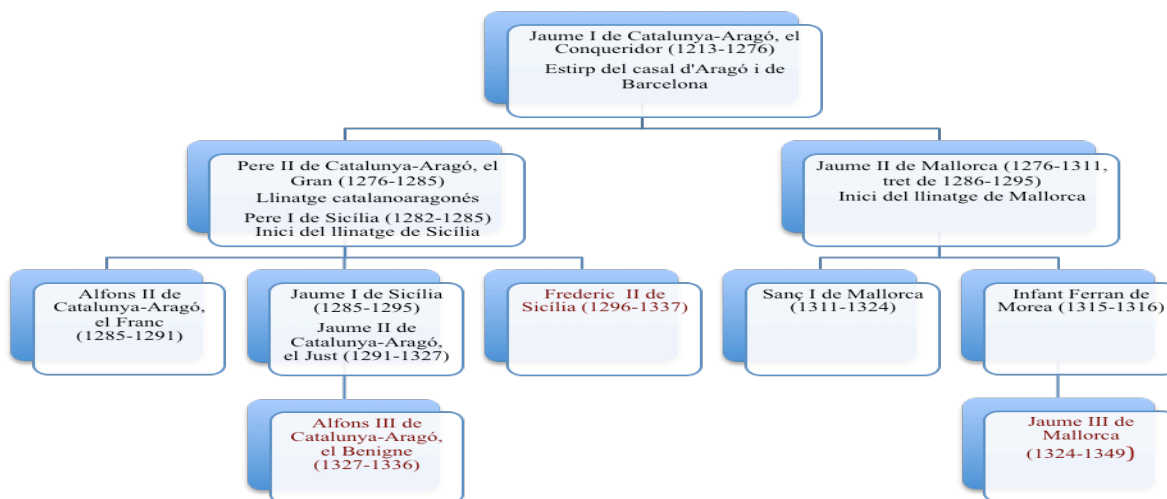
Jaume I de Catalunya-Aragó, el Conqueridor (1213-1276)
Estirp del casal d'Aragó i de Barcelona

Pere II de Catalunya-Aragó, el Gran (1276-1285)
Llinatge catalanoaragonés
Pere I de Sicília (1282-1285)
Inici del llinatge de Sicília

Jaume II de Mallorca (1276-1311, tret de 1286-1295)
Inici del llinatge de Mallorca

Alfons II de Catalunya-Aragó, el Franc (1285-1291)

Jaume I de Sicília (1285-1295)
Jaume II de Catalunya-Aragó, el Just (1291-1327)

Frederic II de Sicília (1296-1337)

Sanç I de Mallorca (1311-1324)

Infant Ferran de Morea (1315-1316)

Alfons III de Catalunya-Aragó, el Benigne (1327-1336)

Jaume III de Mallorca (1324-1349)